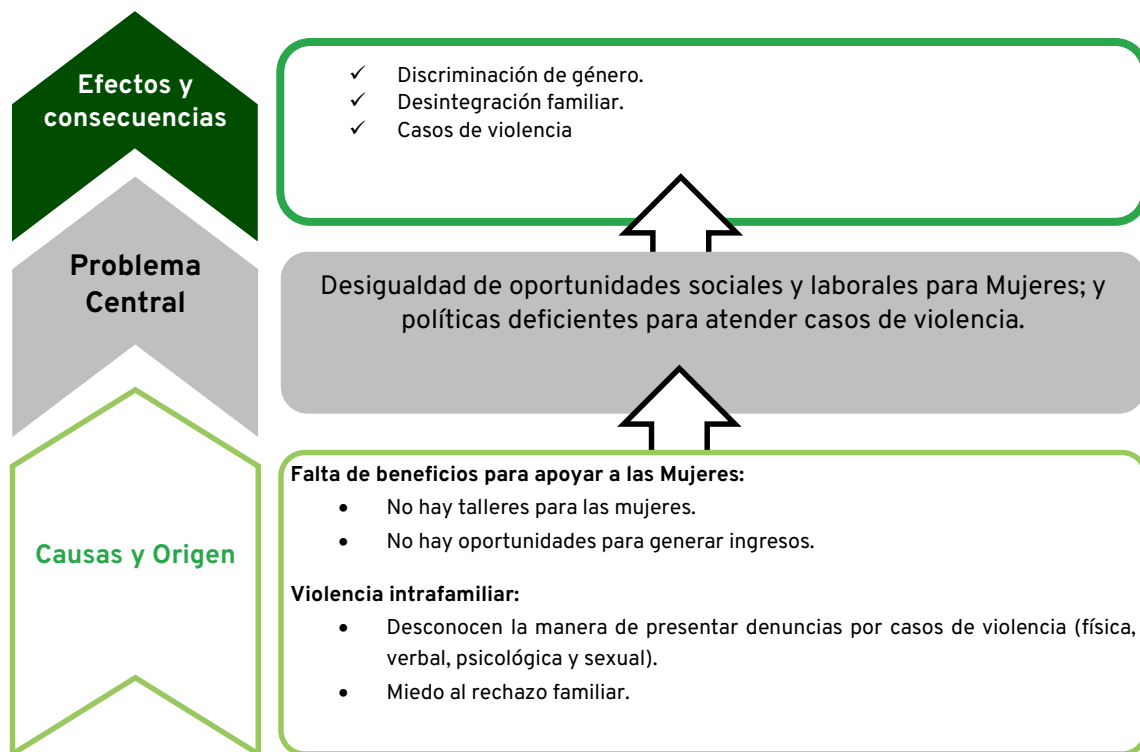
Efectos y consecuencias

✓ Discriminación de género.
✓ Desintegración familiar.
✓ Casos de violencia

Problema Central

Desigualdad de oportunidades sociales y laborales para Mujeres; y políticas deficientes para atender casos de violencia.

Causas y Origen

**Falta de beneficios para apoyar a las Mujeres:**

- No hay talleres para las mujeres.
- No hay oportunidades para generar ingresos.

**Violencia intrafamiliar:**

- Desconocen la manera de presentar denuncias por casos de violencia (física, verbal, psicológica y sexual).
- Miedo al rechazo familiar.